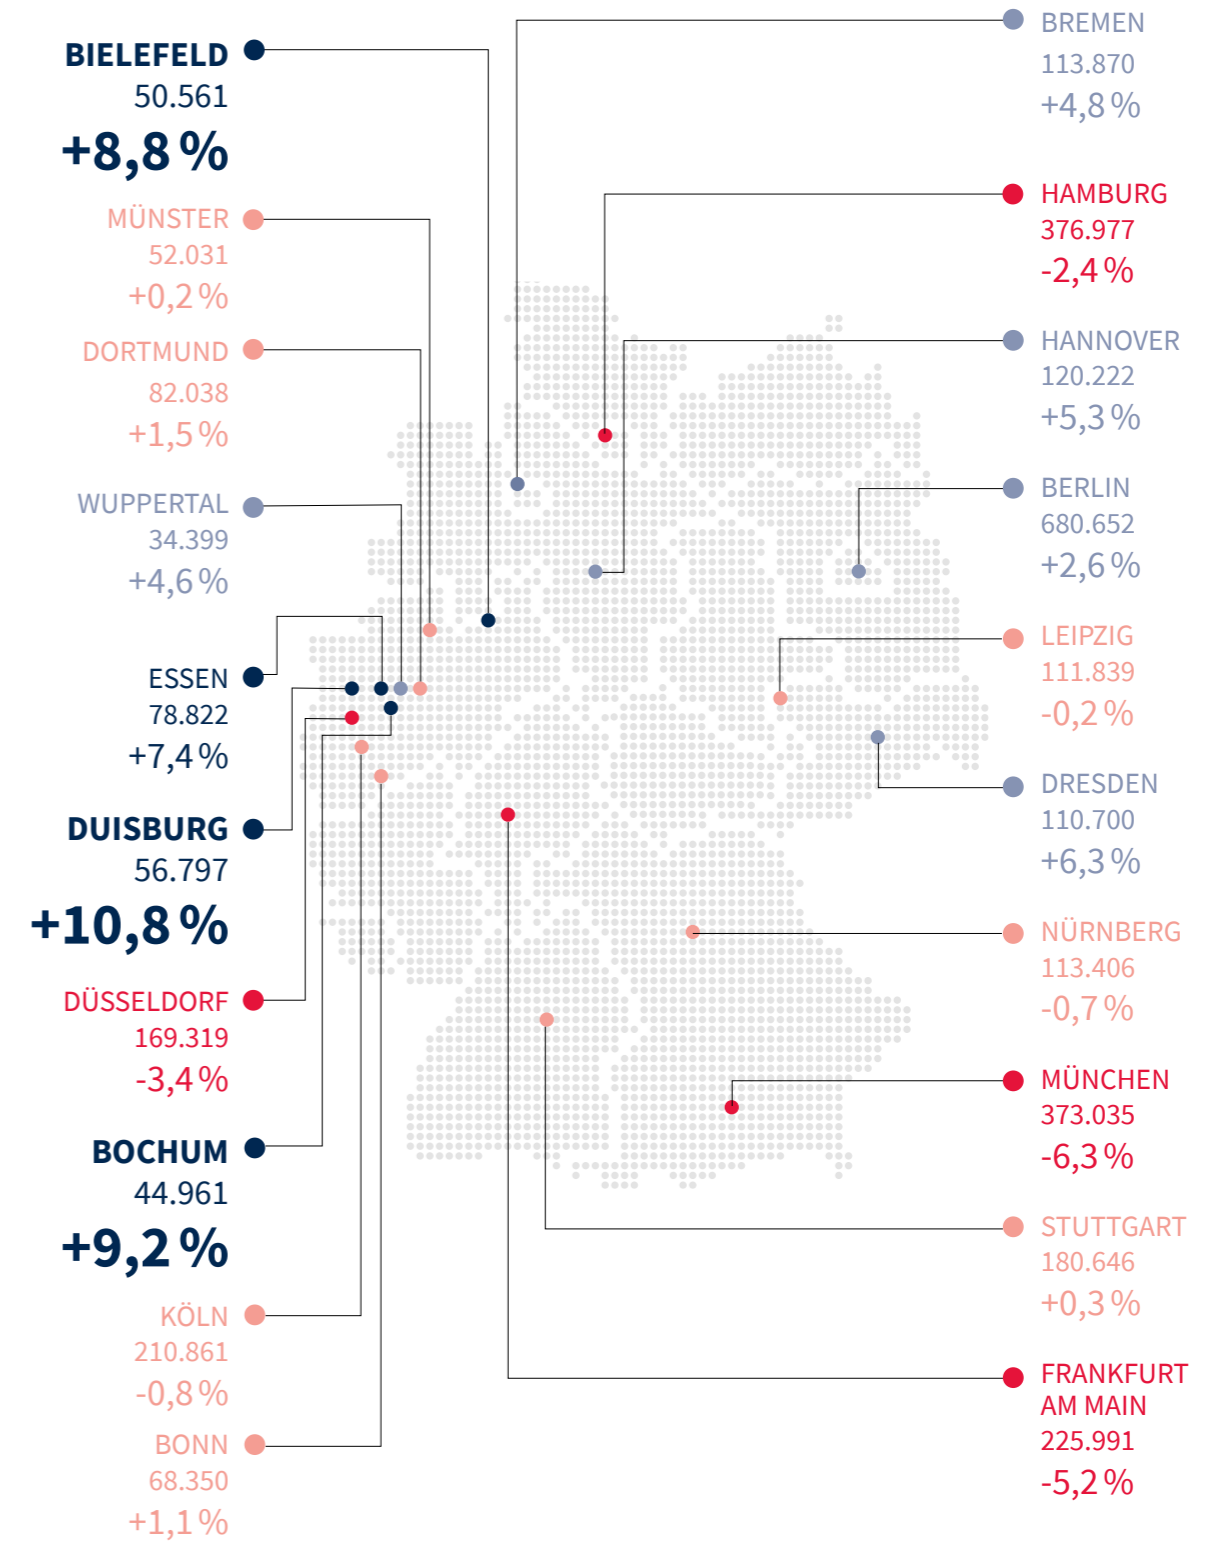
BIELEFELD
50.561
+8,8 %

MÜNSTER
52.031
+0,2 %

DORTMUND
82.038
+1,5 %

WUPPERTAL
34.399
+4,6 %

ESSEN
78.822
+7,4 %

DUISBURG
56.797
+10,8 %

DÜSSELDORF
169.319
-3,4 %

BOCHUM
44.961
+9,2 %

KÖLN
210.861
-0,8 %

BONN
68.350
+1,1 %

BREMEN
113.870
+4,8 %

HAMBURG
376.977
-2,4 %

HANNOVER
120.222
+5,3 %

BERLIN
680.652
+2,6 %

LEIPZIG
111.839
-0,2 %

DRESDEN
110.700
+6,3 %

NÜRNBERG
113.406
-0,7 %

MÜNCHEN
373.035
-6,3 %

STUTTGART
180.646
+0,3 %

FRANKFURT AM MAIN
225.991
-5,2 %